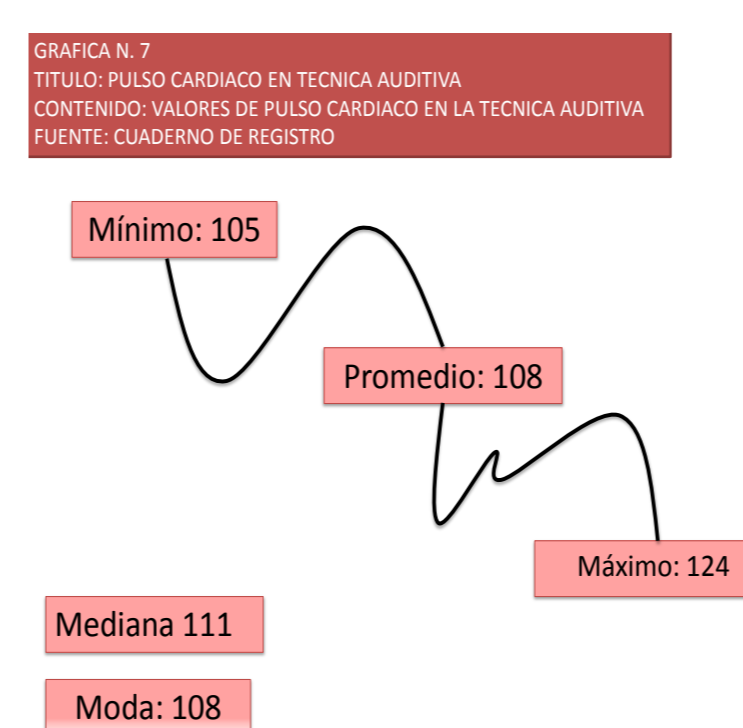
GRAFICA N. 7
TITULO: PULSO CARDIACO EN TECNICA AUDITIVA
CONTENIDO: VALORES DE PULSO CARDIACO EN LA TECNICA AUDITIVA
FUENTE: CUADERNO DE REGISTRO

Mínimo: 105

Promedio: 108

Máximo: 124

Mediana 111

Moda: 108